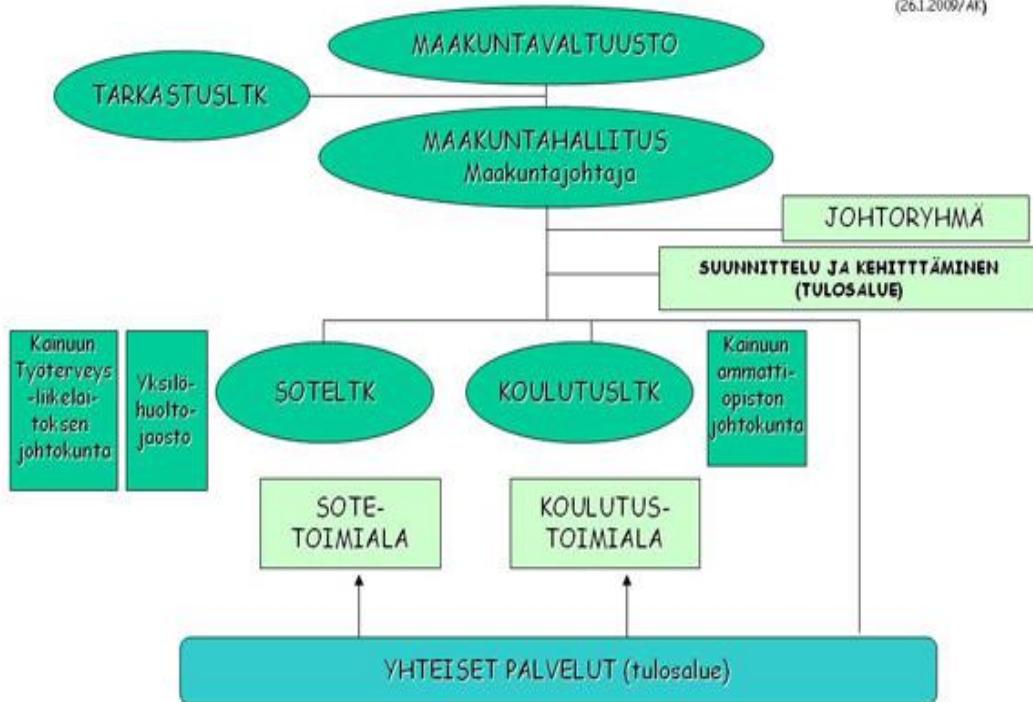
(26.1.2009/AK)

MAAKUNTAVALTUUSTO

TARKASTUSLTK

MAAKUNTAHALLITUS
Maakuntajohtaja

JOHTORYHMÄ

SUUNNITTELU JA KEHITTÄMINEN (TULOSALUE)

Kainuun Työterveysliikelaitoksen johtokunta

Yksilöhuoltojaosto

SOTELTK

KOULUTUSLTK

Kainuun ammattiopiston johtokunta

SOTE-TOIMIALA

KOULUTUS-TOIMIALA

YHTEISET PALVELUT (tulosalue)